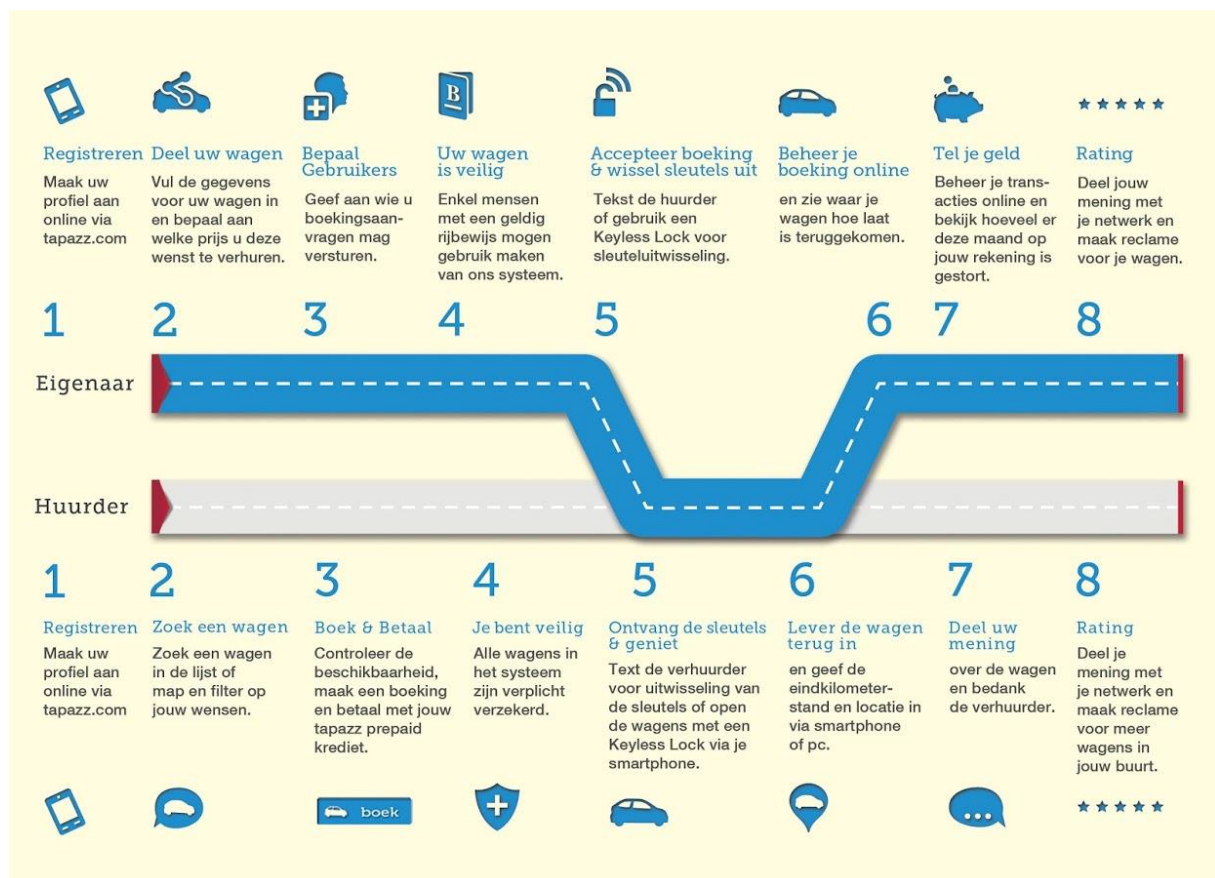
Registreren
Maak uw profiel aan online via tapazz.com

Deel uw wagen
Vul de gegevens voor uw wagen in en bepaal aan welke prijs u deze wenst te verhuren.

Bepaal Gebruikers
Geef aan wie u boekingsaanvragen mag versturen.

Uw wagen is veilig
Enkel mensen met een geldig rijbewijs mogen gebruik maken van ons systeem.

Accepteer boeking & wissel sleutels uit
Tekst de huurder of gebruik een Keyless Lock voor sleuteluitwisseling.

Beheer je boeking online
en zie waar je wagen hoe laat is teruggekomen.

Tel je geld
Beheer je transacties online en bekijk hoeveel er deze maand op jouw rekening is gestort.

Rating
Deel jouw mening met je netwerk en maak reclame voor je wagen.

1 2 3 4 5 6 7 8

Eigenaar

Huurder

1 2 3 4 5 6 7 8

Registreren
Maak uw profiel aan online via tapazz.com

Zoek een wagen
Zoek een wagen in de lijst of map en filter op jouw wensen.

Boek & Betaal
Controleer de beschikbaarheid, maak een boeking en betaal met jouw tapazz prepaid krediet.

Je bent veilig
Alle wagens in het systeem zijn verplicht verzekerd.

Ontvang de sleutels & geniet
Text de verhuurder voor uitwisseling van de sleutels of open de wagens met een Keyless Lock via je smartphone.

Lever de wagen terug in
en geef de eindkilometerstand en locatie in via smartphone of pc.

Deel uw mening
over de wagen en bedank de verhuurder.

Rating
Deel je mening met je netwerk en maak reclame voor meer wagens in jouw buurt.

boek